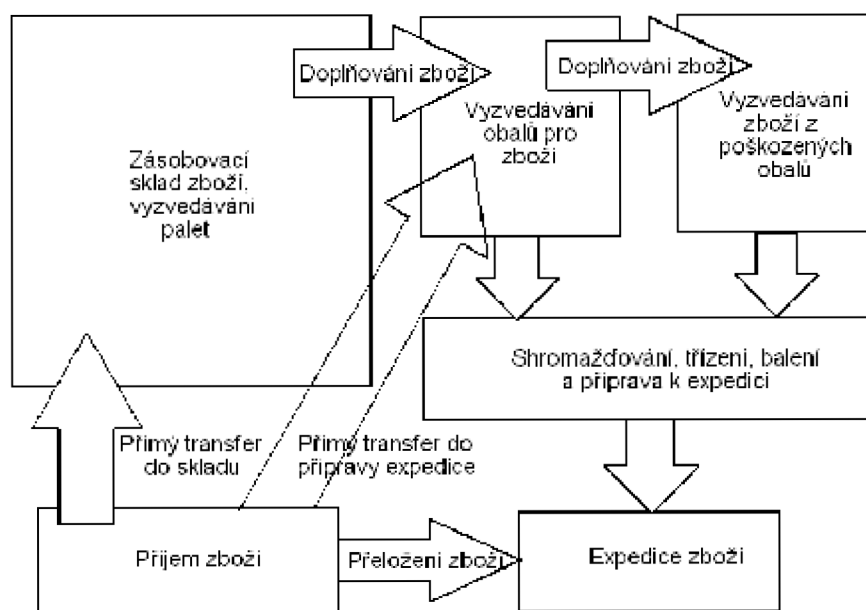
Doplňování zboží

Doplňování zboží

Zásobovací sklad zboží. vyzvedávání palet

Vyzvedávání obalů pro zboží

Vyzvedávání zboží z poškozených obalů

Shromažďování, třízení, balení a příprava k expedici

Přímý transfer do skladu

Přímý transfer do přípravy expedice

Příjem zboží

Přeložení zboží

Expedice zboží